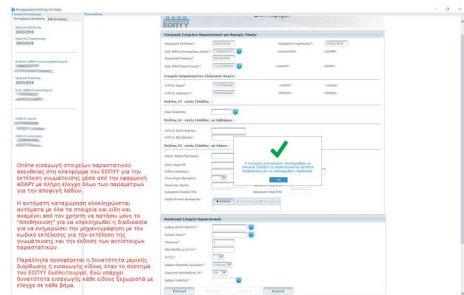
Online εισαγωγή στοιχείων παραστατικού απεικόνισε στην πλατφόρμα του ΕΟΠΥΥ για την εκτέλεση συνταγής μέσα από την εφαρμογή eDAPY με πλήρη έλεγχο όλων των παραμέτρων για την αποφυγή λαθών.

Η αντίστοιχη καταχώρηση ολοκληρώνεται αυτόματα με όλα τα στοιχεία και είδη και αναμένει από τον χρήστη να πατήσει μόνο το "Αποθήκευση" για να ολοκληρωθεί η διαδικασία για να ενημερωθεί την μηχανογράφηση με τον κωδικό εκτέλεσης για την εκτέλεση της συνταγής και την έκδοση των αντίστοιχων παραστατικών.

Παράλληλα προσφέρεται η δυνατότητα μερικής διόρθωσης ή εισαγωγής είδους στον σύστημα του ΕΟΠΥΥ διαδικτυακά. Έτσι υπάρχει δυνατότητα εισαγωγής κάθε είδους ξεχωριστά με έλεγχο σε κάθε βήμα.

ΕΟΠΥΥ

Η εισαγωγή των στοιχείων ολοκληρώθηκε